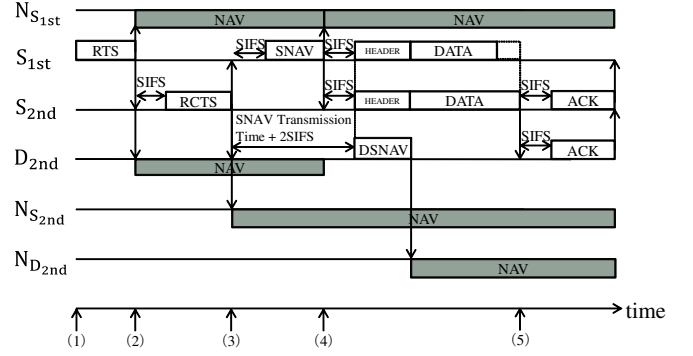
$N_{S_{1st}}$

NAV

NAV

$S_{1st}$

RTS

SIFS

SNAV

SIFS

HEADER

DATA

SIFS

$S_{2nd}$

RCTS

SIFS

HEADER

DATA

SIFS

ACK

SNAV Transmission Time + 2SIFS

$D_{2nd}$

NAV

DSNAV

SIFS

ACK

$N_{S_{2nd}}$

NAV

$N_{D_{2nd}}$

NAV

time

(1)

(2)

(3)

(4)

(5)